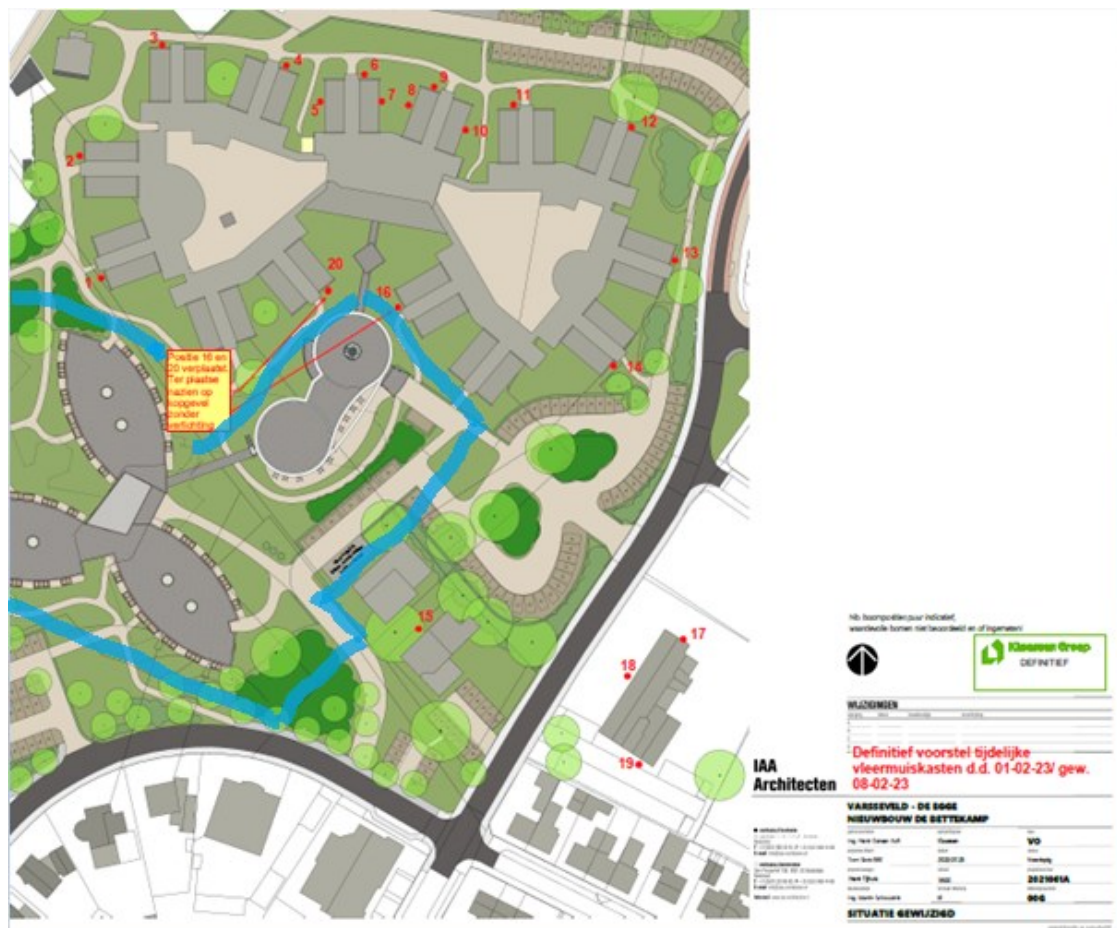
3
4
6
9
5
7
8
11
10
12
2
13
1
20
16
Positie 16 en 20 verplaatst. Ter plaatse hangen op kopgevel zonder verlichting
14
15
17
18
19

Nb: boomposities puur indicatief, waardevolle bomen niet beoordeeld en of ingemeten

Klaassen Groep
DEFINITIEF

WIJZIGINGEN

IAA Architecten

Definitief voorstel tijdelijke vleermuiskasten d.d. 01-02-23/ gew. 08-02-23

VARSSEVELD - DE BOGE
NIEUWBOUW DE BETTEKAMP

VO
2021061A
006

SITUATIE GEWIJZIGD